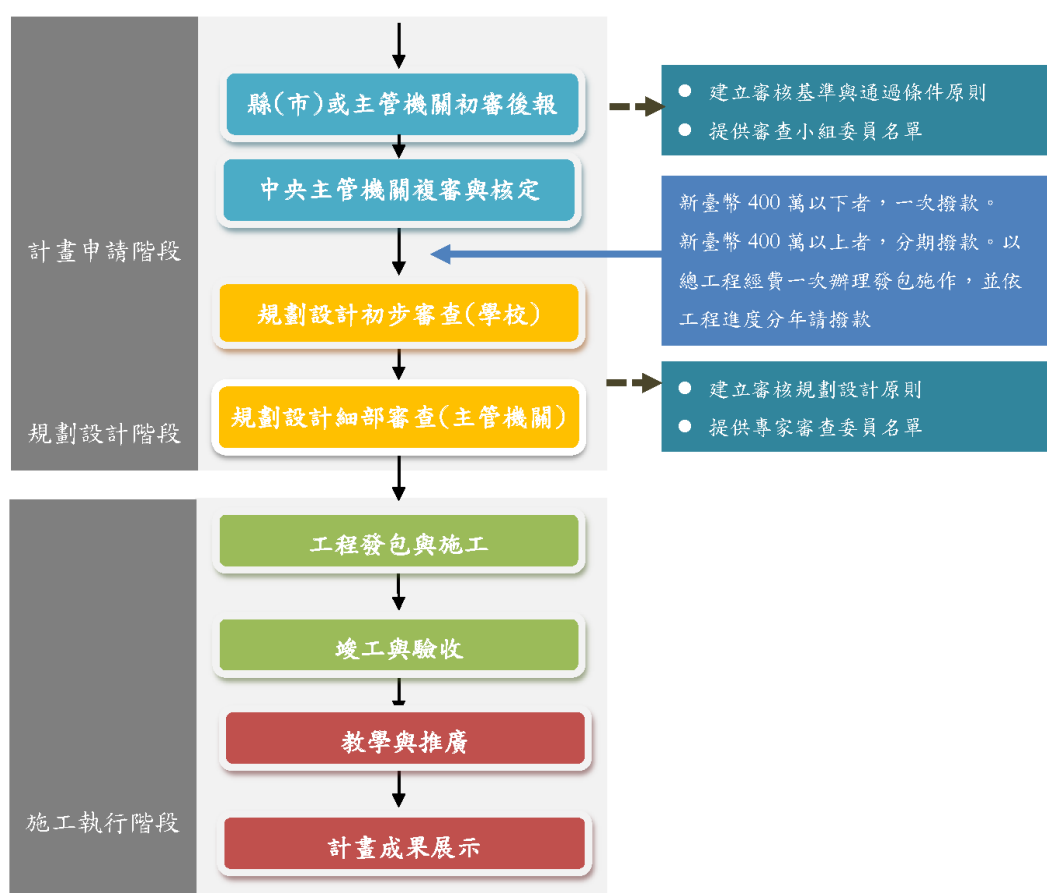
計畫申請階段

縣(市)或主管機關初審後報

中央主管機關複審與核定

- 建立審核基準與通過條件原則
- 提供審查小組委員名單

新臺幣 400 萬以下者，一次撥款。
新臺幣 400 萬以上者，分期撥款。以總工程經費一次辦理發包施作，並依工程進度分年請撥款

規劃設計初步審查(學校)

規劃設計細部審查(主管機關)

規劃設計階段

- 建立審核規劃設計原則
- 提供專家審查委員名單

工程發包與施工

竣工與驗收

教學與推廣

計畫成果展示

施工執行階段